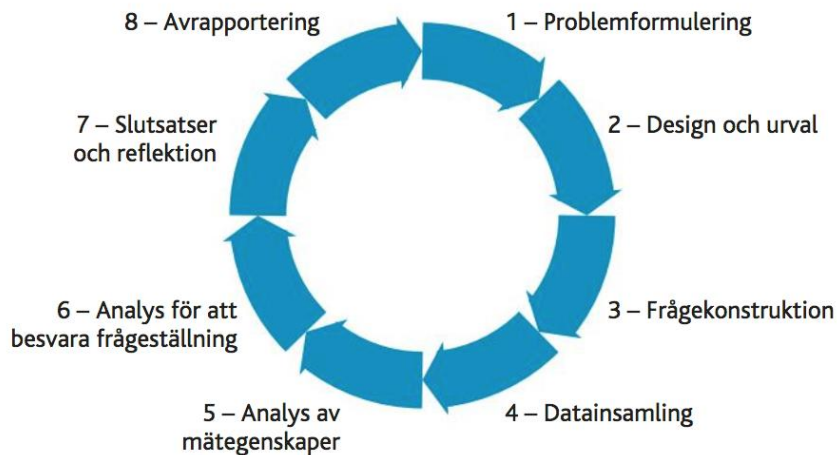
1 – Problemformulering

2 – Design och urval

3 – Frågekonstruktion

4 – Datainsamling

5 – Analys av mätegenskaper

6 – Analys för att besvara frågeställning

7 – Slutsatser och reflektion

8 – Avrapportering